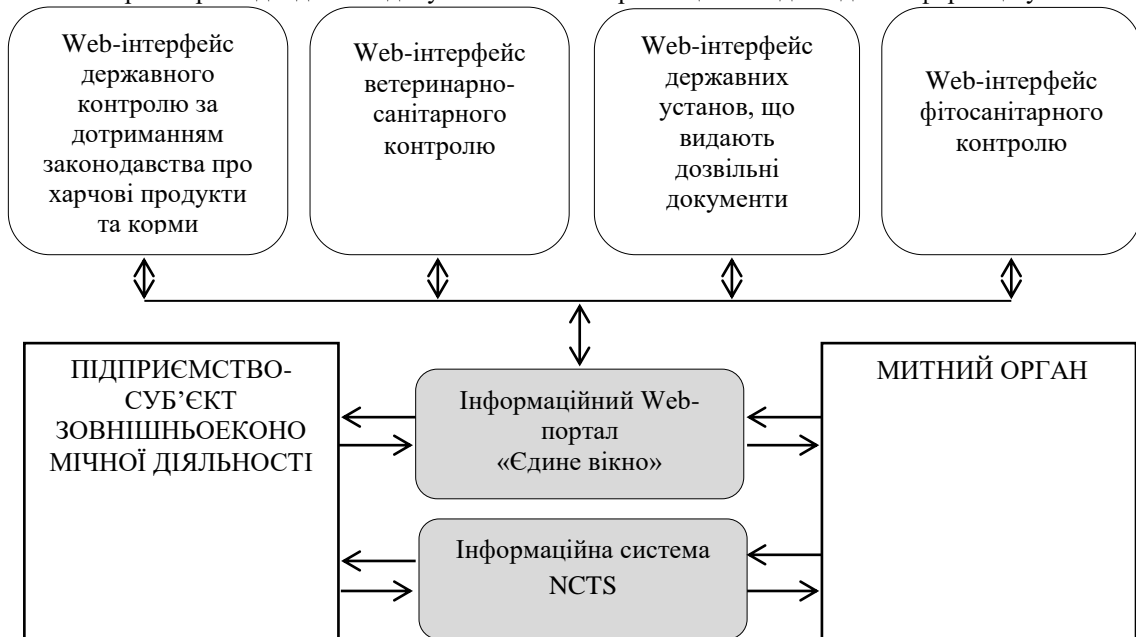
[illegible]

Web-інтерфейс державного контролю за дотриманням законодавства про харчові продукти та корми

Web-інтерфейс ветеринарно-санітарного контролю

Web-інтерфейс державних установ, що видають дозвільні документи

Web-інтерфейс фітосанітарного контролю

ПІДПРИЄМСТВО-СУБ'ЄКТ ЗОВНІШНЬОЕКОНОМІЧНОЇ ДІЯЛЬНОСТІ

Інформаційний Web-портал «Єдине вікно»

Інформаційна система NCTS

МИТНИЙ ОРГАН